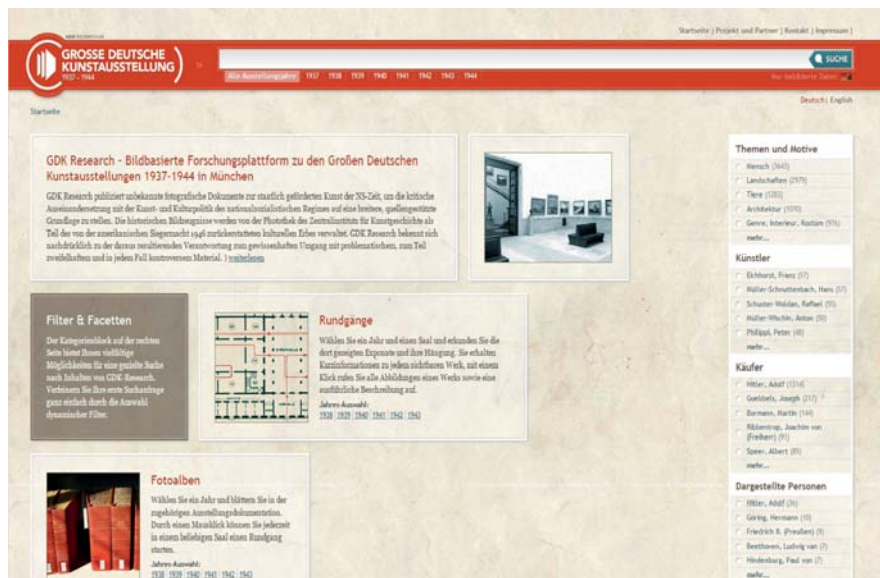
Startseite | Projekt und Partner | Kontakt | Impressum |

GROSSE DEUTSCHE KUNSTAUSSTELLUNG 1937 – 1944

SUCHE

Alle Ausstellungsjahre 1937 1938 1939 1940 1941 1942 1943 1944

Nur bebilderte Daten

Deutsch | English

Startseite

GDK Research - Bildbasierte Forschungsplattform zu den Großen Deutschen Kunstausstellungen 1937-1944 in München

GDK Research publiziert unbekannte fotografische Dokumente zur staatlich geförderten Kunst der NS-Zeit, um die kritische Auseinandersetzung mit der Kunst- und Kulturpolitik des nationalsozialistischen Regimes auf eine breitere, quellengestützte Grundlage zu stellen. Die historischen Bildzeugnisse werden von der Photothek des Zentralinstituts für Kunstgeschichte als Teil des von der amerikanischen Siegermacht 1946 zurückerstatteten kulturellen Erbes verwaltet. GDK Research bekennt sich nachdrücklich zu der daraus resultierenden Verantwortung zum gewissenhaften Umgang mit problematischem, zum Teil zweifelhaftem und in jedem Fall kontroversem Material. › weiterlesen

Filter & Facetten

Der Kategorienblock auf der rechten Seite bietet Ihnen vielfältige Möglichkeiten für eine gezielte Suche nach Inhalten von GDK-Research. Verfeinern Sie Ihre erste Suchanfrage ganz einfach durch die Auswahl dynamischer Filter.

Rundgänge

Wählen Sie ein Jahr und einen Saal und erkunden Sie die dort gezeigten Exponate und ihre Hängung. Sie erhalten Kurzinformationen zu jedem sichtbaren Werk, mit einem Klick rufen Sie alle Abbildungen eines Werks sowie eine ausführliche Beschreibung auf.

Jahres-Auswahl:
1938 | 1939 | 1940 | 1941 | 1942 | 1943

Fotoalben

Wählen Sie ein Jahr und blättern Sie in der zugehörigen Ausstellungsdokumentation. Durch einen Mausklick können Sie jederzeit in einem beliebigen Saal einen Rundgang starten.

Jahres-Auswahl:
1938 | 1939 | 1940 | 1941 | 1942 | 1943

Themen und Motive
Mensch (3640)
Landschaften (2979)
Tiere (1383)
Architektur (1070)
Genre, Interieur, Kostüm (976)
mehr...

Künstler
Eichhorst, Franz (97)
Müller-Schnuttenbach, Hans (57)
Schuster-Woldan, Raffael (55)
Müller-Wischin, Anton (50)
Philippi, Peter (48)
mehr...

Käufer
Hitler, Adolf (1314)
Goebbels, Joseph (217)
Bormann, Martin (144)
Ribbentrop, Joachim von (Freiherr) (91)
Speer, Albert (85)
mehr...

Dargestellte Personen
Hitler, Adolf (36)
Göring, Hermann (10)
Friedrich II. (Preußen) (9)
Beethoven, Ludwig van (7)
Hindenburg, Paul von (7)
mehr...